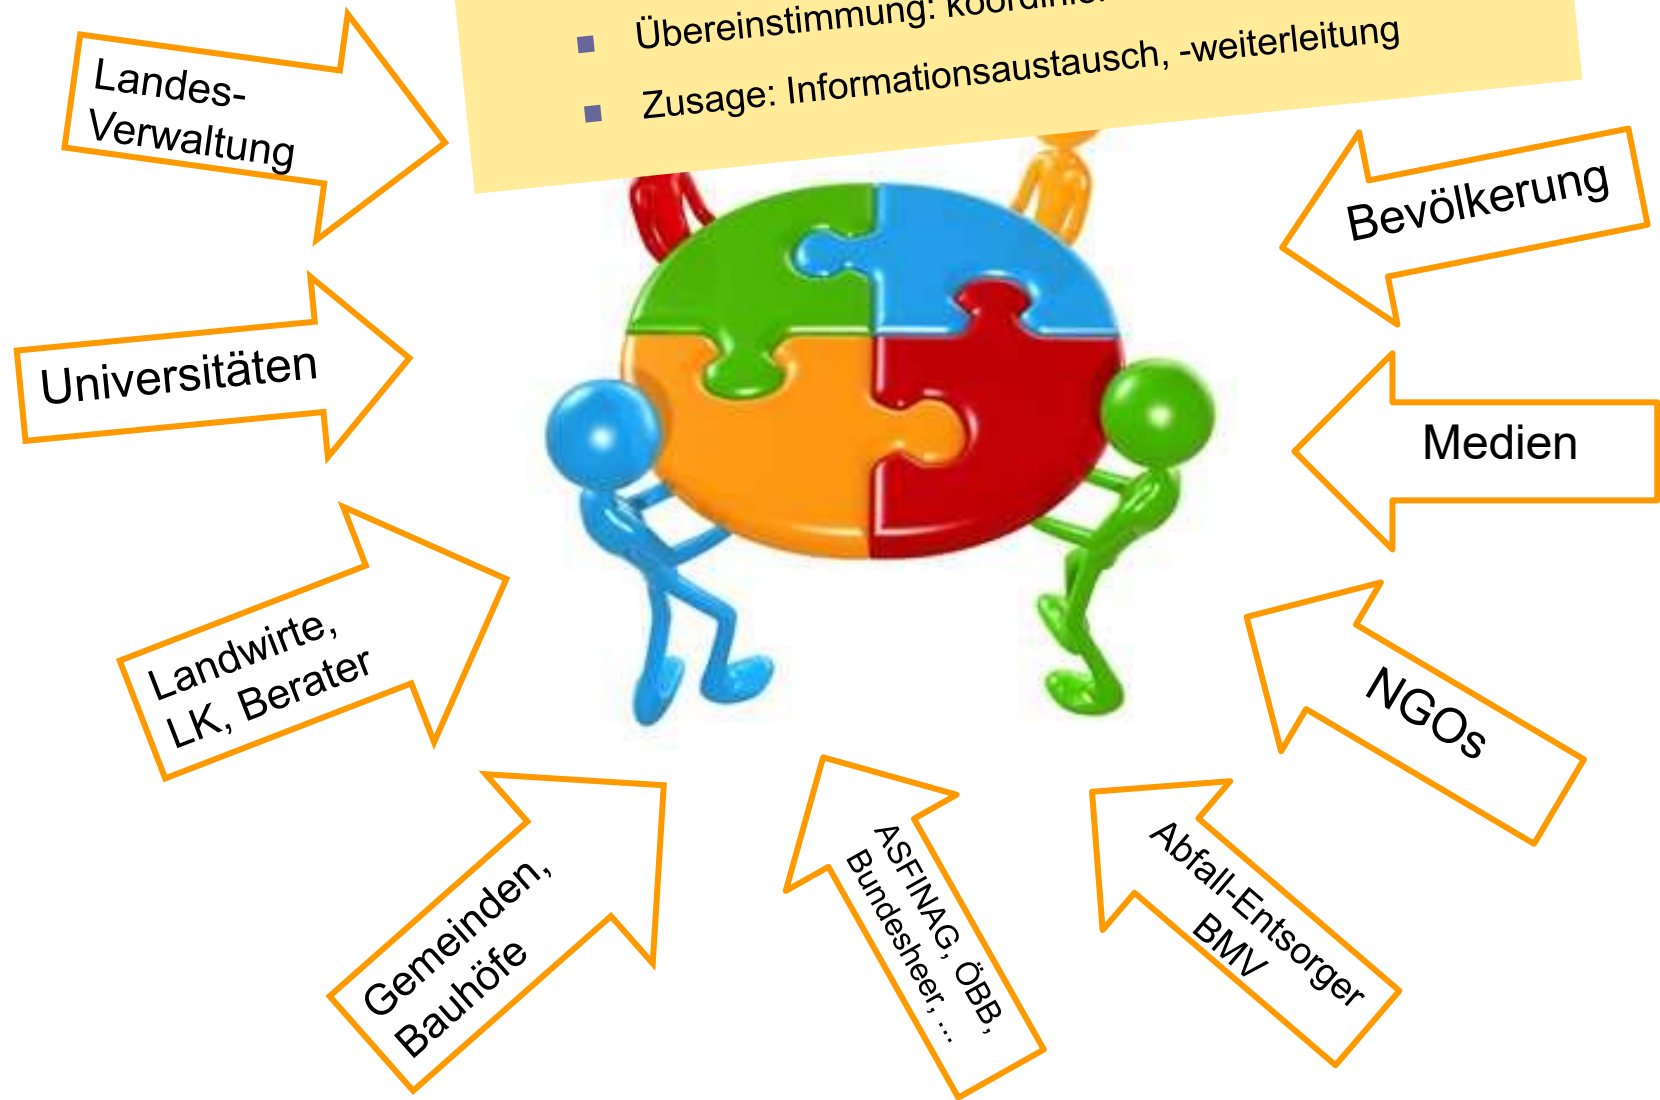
▪ Übereinstimmung: koordini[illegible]

▪ Zusage: Informationsaustausch, -weiterleitung

Landes-Verwaltung

Bevölkerung

Universitäten

Medien

Landwirte, LK, Berater

NGOs

Gemeinden, Bauhöfe

ASFINAG, ÖBB, Bundesheer, ...

Abfall-Entsorger BMV